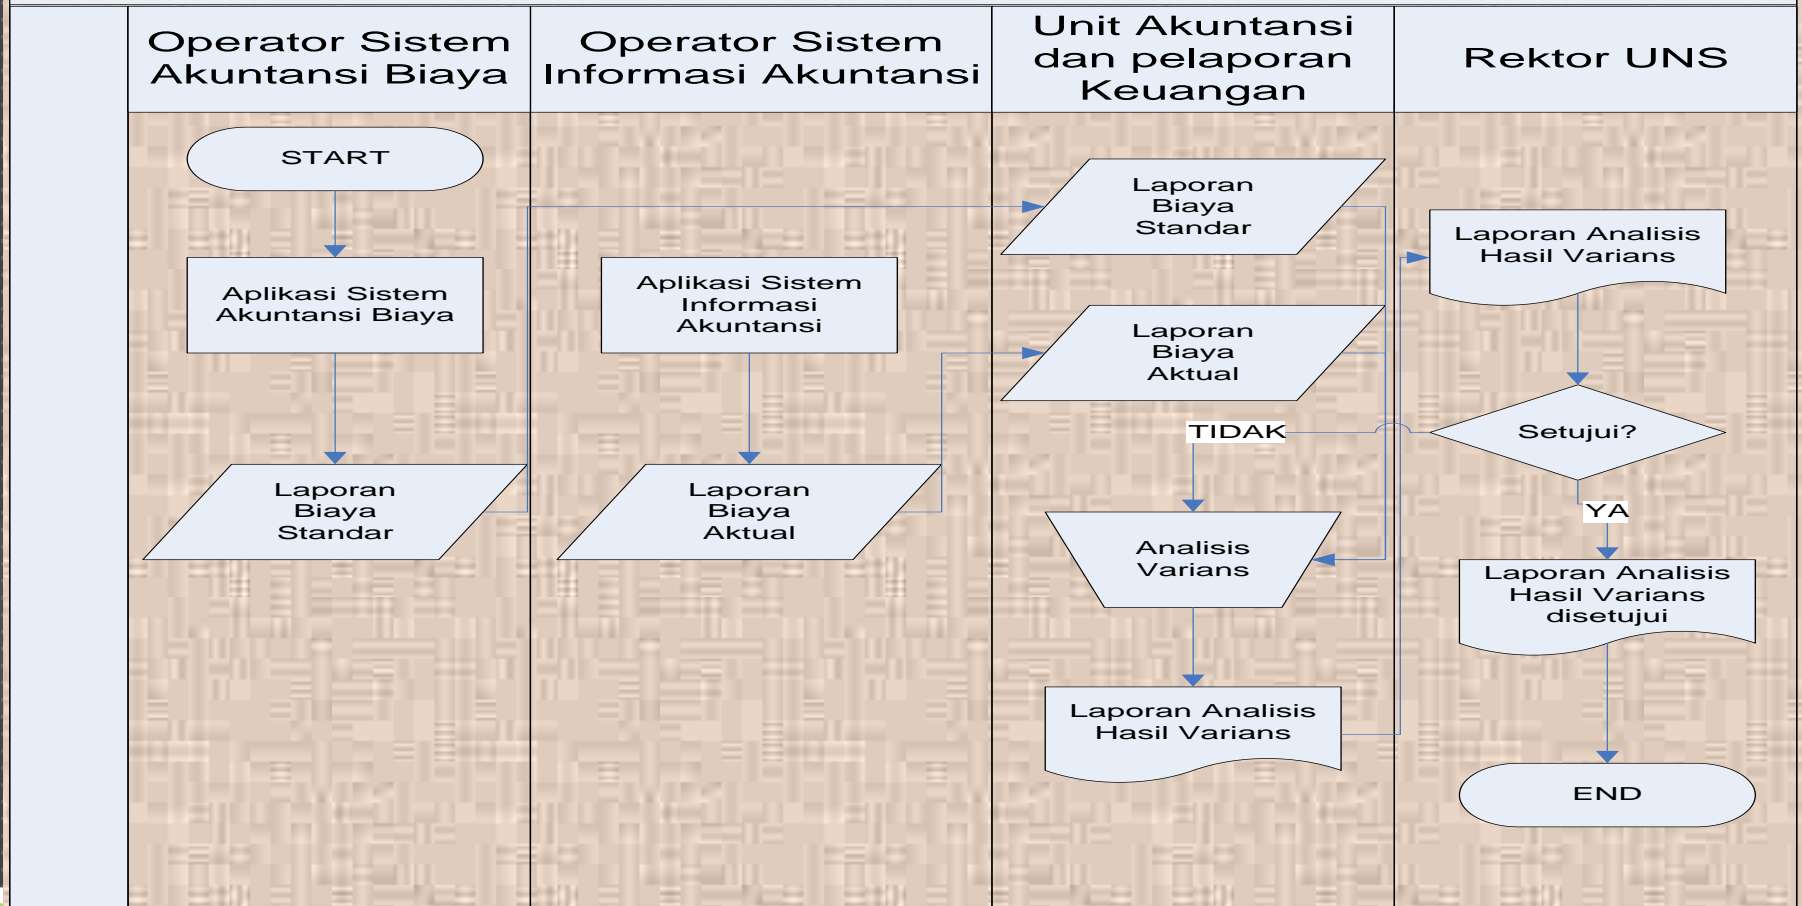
| Operator Sistem Akuntansi Biaya | Operator Sistem Informasi Akuntansi | Unit Akuntansi dan pelaporan Keuangan | Rektor UNS |
|---|---|---|---|

START

Aplikasi Sistem Akuntansi Biaya

Laporan Biaya Standar

Aplikasi Sistem Informasi Akuntansi

Laporan Biaya Aktual

Laporan Biaya Standar

Laporan Biaya Aktual

TIDAK

Analisis Varians

Laporan Analisis Hasil Varians

Laporan Analisis Hasil Varians

Setujui?

YA

Laporan Analisis Hasil Varians disetujui

END